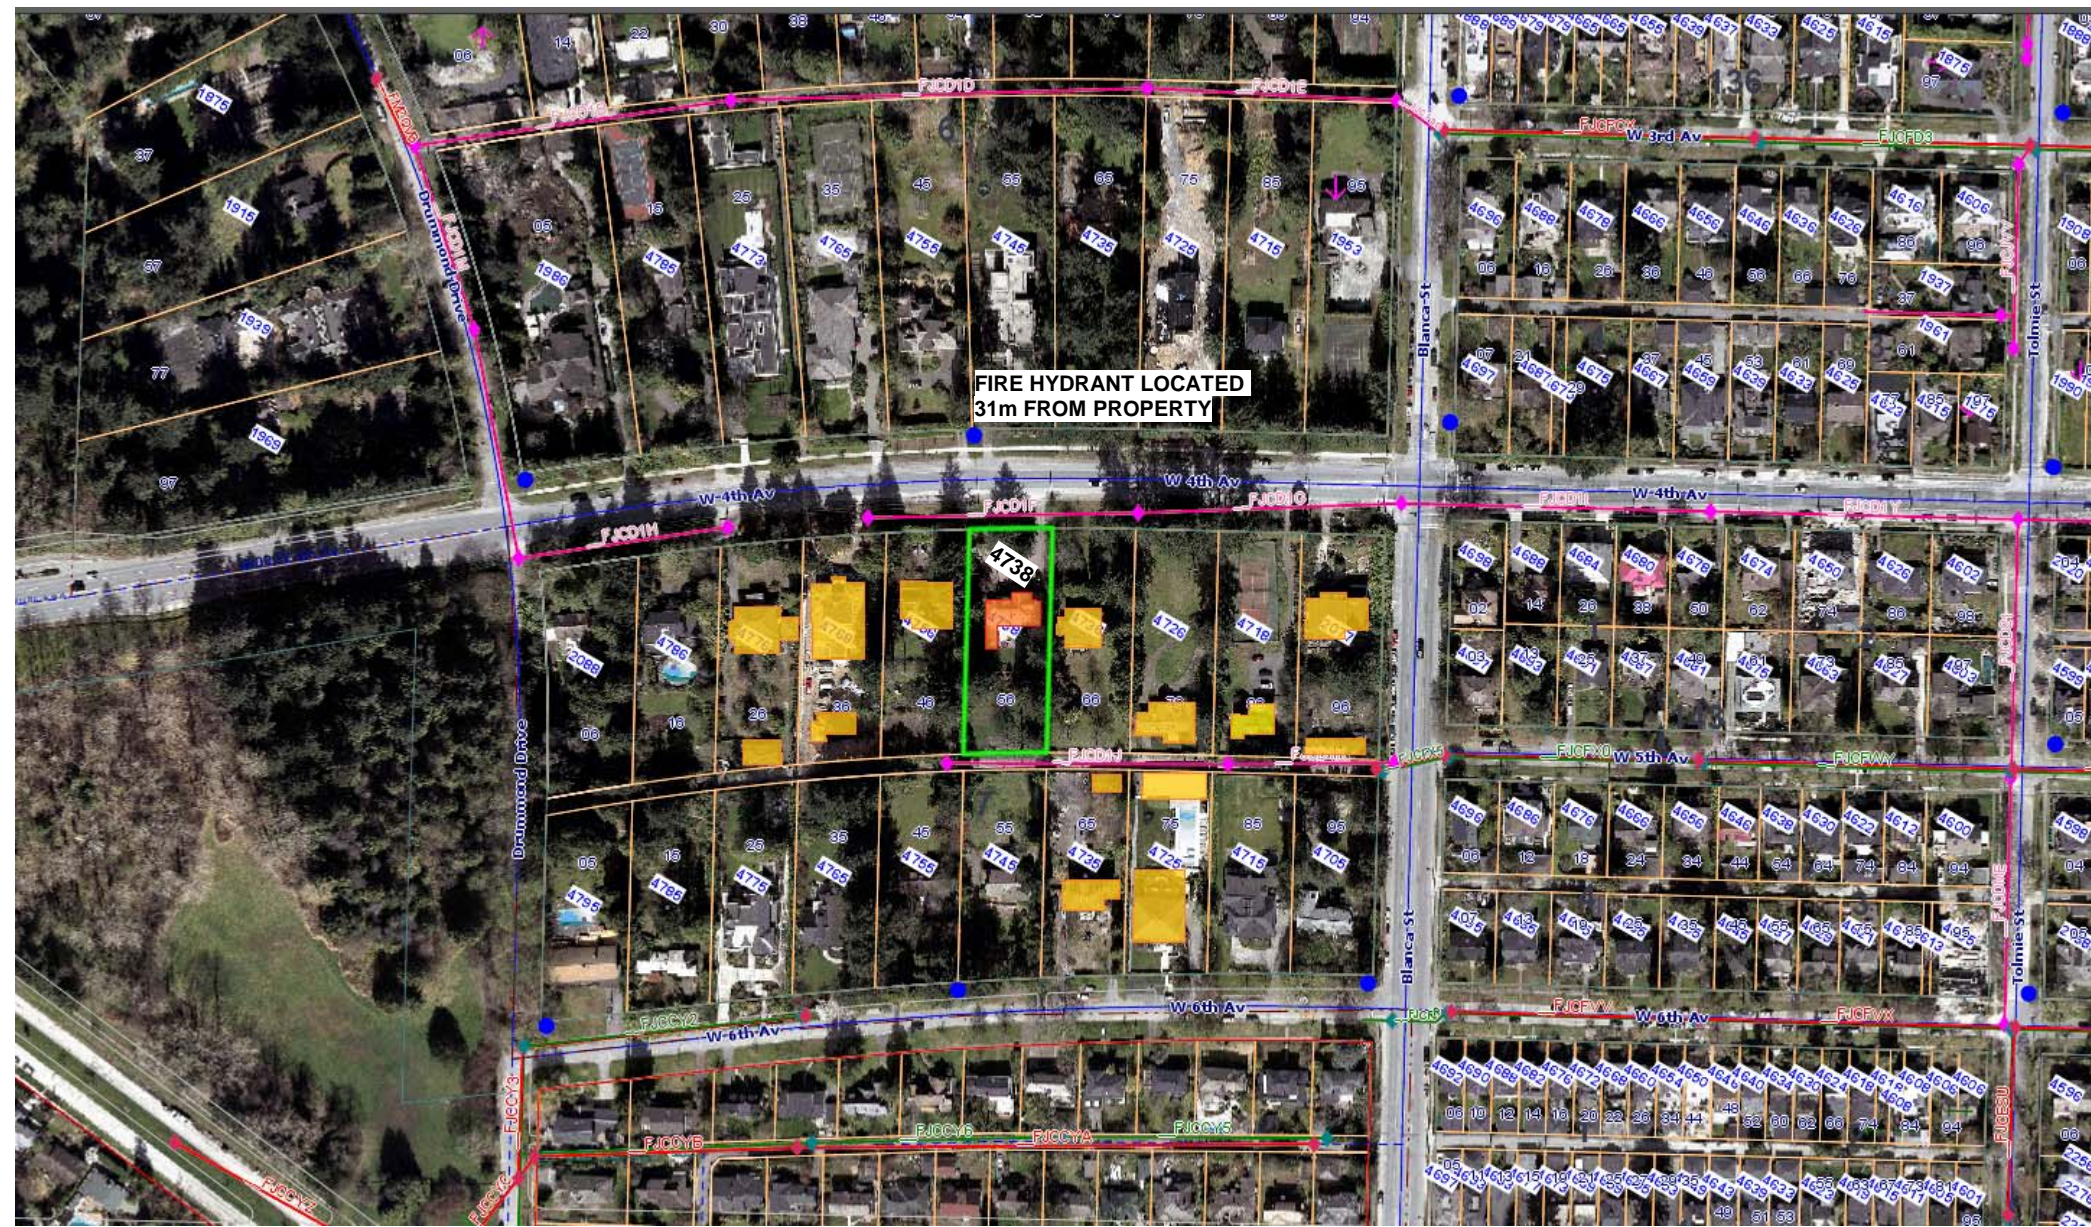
FIRE HYDRANT LOCATED
31m FROM PROPERTY

4738

W 4th Av
W-4th Av
W 3rd Av
W 5th Av
W 6th Av
W-6th Av
Drummond Drive
Blanca St
Tolmie St

FJCD1D
FJCD1E
FJCD1F
FJCD1G
FJCD1H
FJCCY2
FJCCY6
FJCCYA
FJCCYB
FJCFVV
FJCFVX
FJCFD3

4795
4785
4775
4765
4755
4745
4735
4725
4715
4705
4786
4726
4718
4697
4696
4686
4680
4676
4666
4656
4646
4636
4626
4616
4606
4602
4600
1875
1915
1939
1969
1986
1963
1937
1961
2088